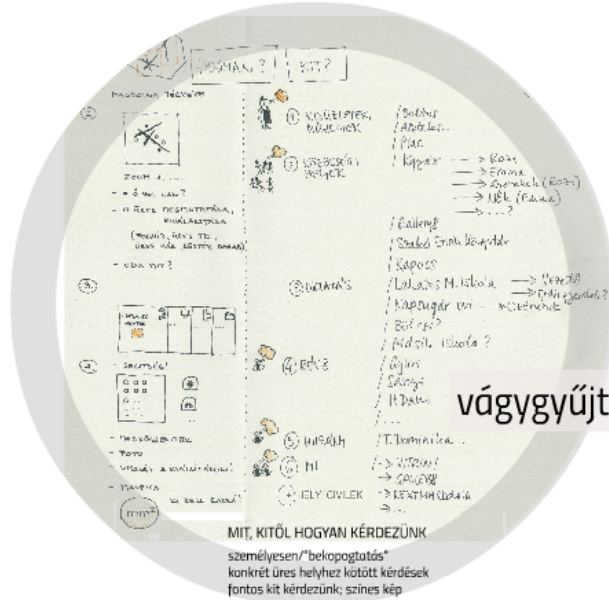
HOGYAN? | KIT?

MAGDOLNA NEGYED

①

ZOOM 1. ...

- HOL VAN?
- A RÉSZ INFORMÁCIÓKA, KOORDINÁTÁKRA

- OLD NYIT?

②

③

- TETŐ

- MATRICA

mm²

① KÜLDETÉSEK, KÖVETEK | Bubbus | Aladdin.. | Piac

② KÖZÖSSÉGI TAGOK | Kapocs → Rozi → Emma → Gyerekek (Rozi) → Vili (Emma) → ...?

③ INTÉZMÉNYEK | Gallery | Szabó Ervin Könyvtár | Kapocs | Lukács M. Iskola → Vezető → Gyerekek? → ...? | Kapusgyár utc. → ... | Bölcsi? | Mátyás Iskola?

④ BEVEZ | Gyógy | Szülők | H.Dahl | ...

⑤ LAKÓK | T.Dominika...

⑥ MI | → Utcán | → Gallery | → Lakásokon

⑦ ILY CIVILEK

vágygyűjt

MIT, KITŐL HOGYAN KÉRDEZÜNK

személyesen/"bekopogtatós"
konkrét üres helyhez kötött kérdések
fontos kit kérdezünk; színes kép